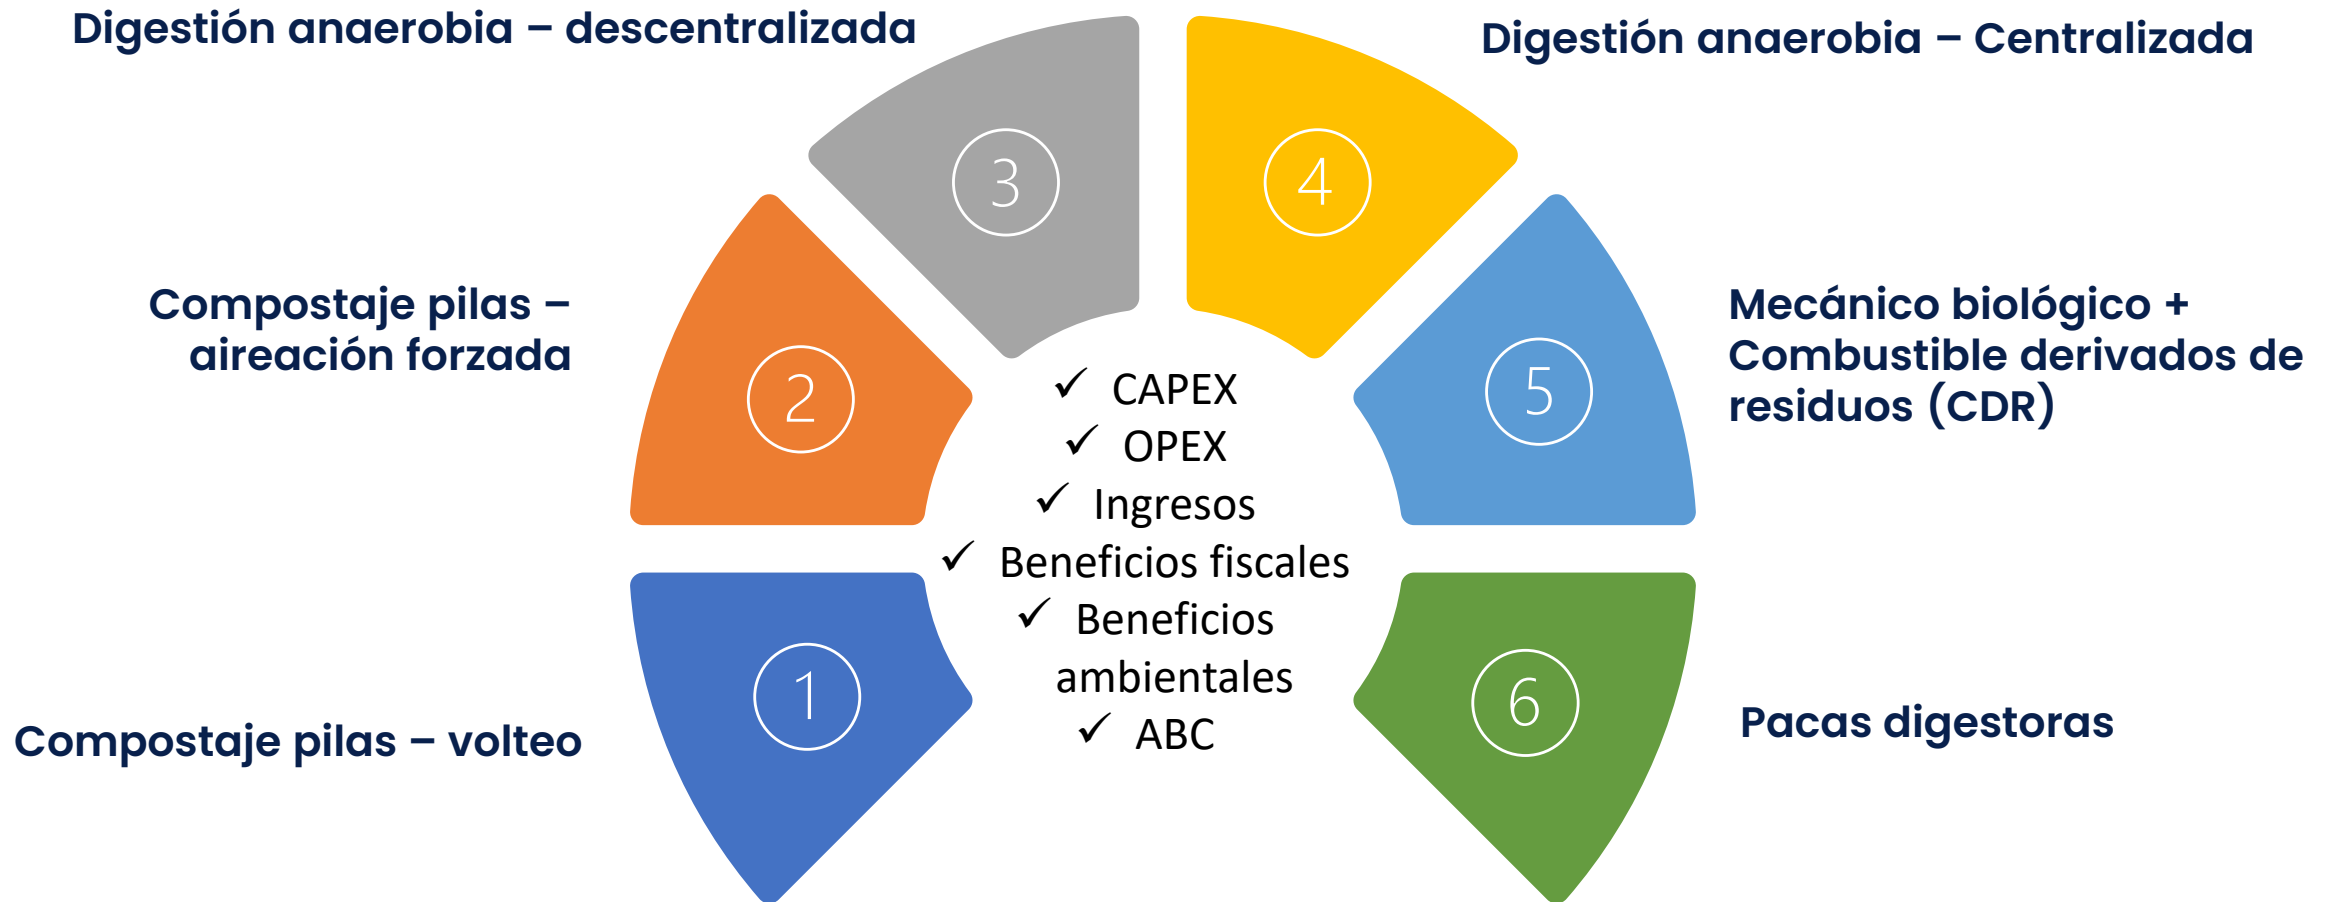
Digestión anaerobia – descentralizada

3

4

Digestión anaerobia – Centralizada

Compostaje pilas – aireación forzada

2

✓ CAPEX
✓ OPEX
✓ Ingresos
✓ Beneficios fiscales
✓ Beneficios ambientales
✓ ABC

5

Mecánico biológico + Combustible derivados de residuos (CDR)

1

Compostaje pilas – volteo

6

Pacas digestoras